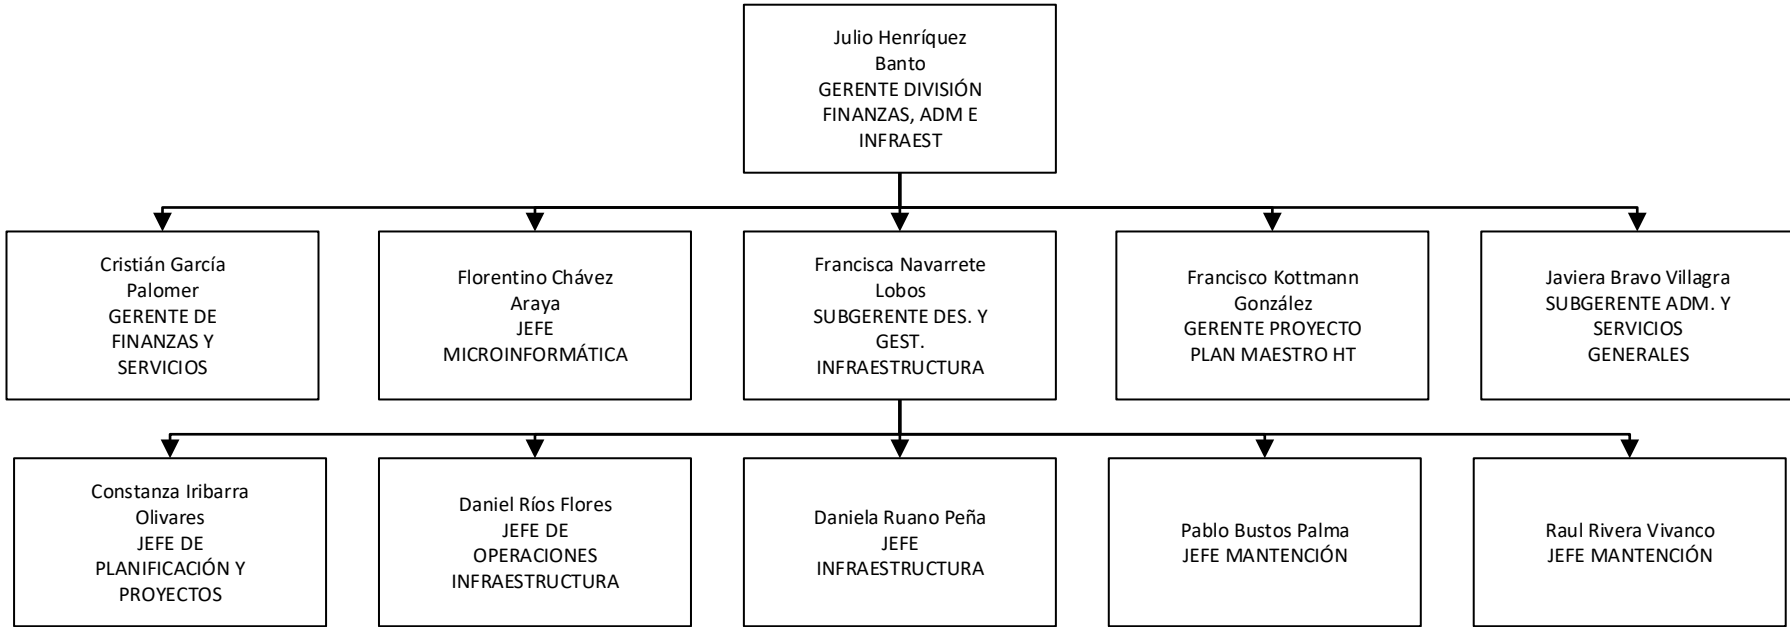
Julio Henríquez Banto
GERENTE DIVISIÓN FINANZAS, ADM E INFRAEST

Cristián García Palomer
GERENTE DE FINANZAS Y SERVICIOS

Florentino Chávez Araya
JEFE MICROINFORMÁTICA

Francisca Navarrete Lobos
SUBGERENTE DES. Y GEST. INFRAESTRUCTURA

Francisco Kottmann González
GERENTE PROYECTO PLAN MAESTRO HT

Javiera Bravo Villagra
SUBGERENTE ADM. Y SERVICIOS GENERALES

Constanza Iribarra Olivares
JEFE DE PLANIFICACIÓN Y PROYECTOS

Daniel Ríos Flores
JEFE DE OPERACIONES INFRAESTRUCTURA

Daniela Ruano Peña
JEFE INFRAESTRUCTURA

Pablo Bustos Palma
JEFE MANTENCIÓN

Raul Rivera Vivanco
JEFE MANTENCIÓN